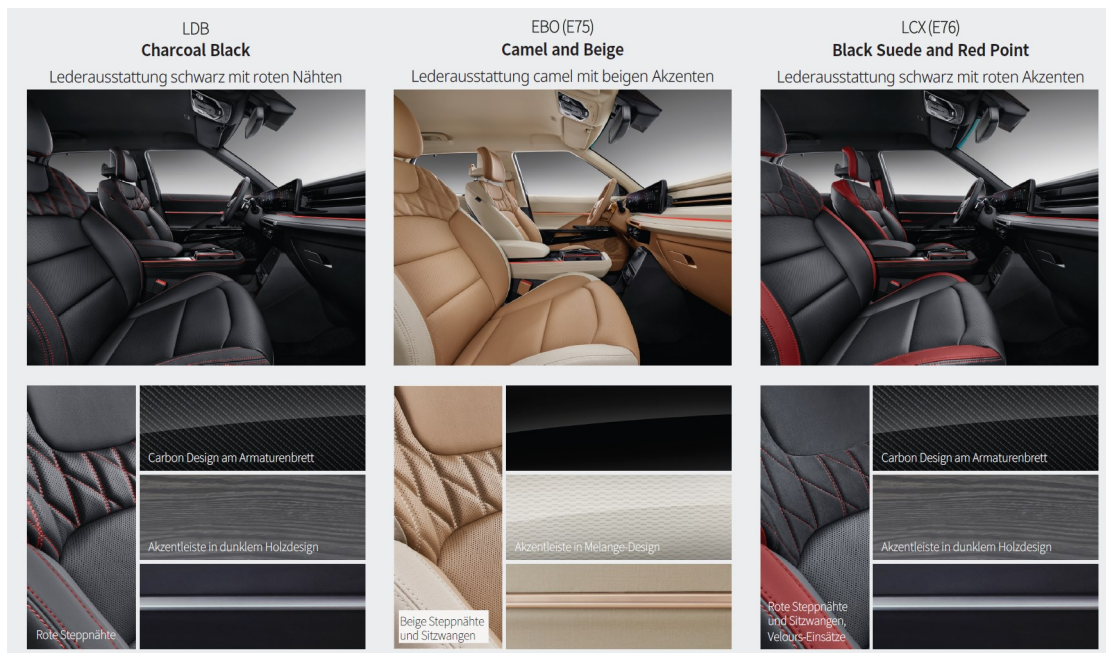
LDB
**Charcoal Black**
Lederausstattung schwarz mit roten Nähten

Carbon Design am Armaturenbrett

Akzentleiste in dunklem Holzdesign

Rote Steppnähte

EBO (E75)
**Camel and Beige**
Lederausstattung camel mit beigen Akzenten

Akzentleiste in Melange-Design

Beige Steppnähte und Sitzwangen

LCX (E76)
**Black Suede and Red Point**
Lederausstattung schwarz mit roten Akzenten

Carbon Design am Armaturenbrett

Akzentleiste in dunklem Holzdesign

Rote Steppnähte und Sitzwangen, Velours-Einsätze